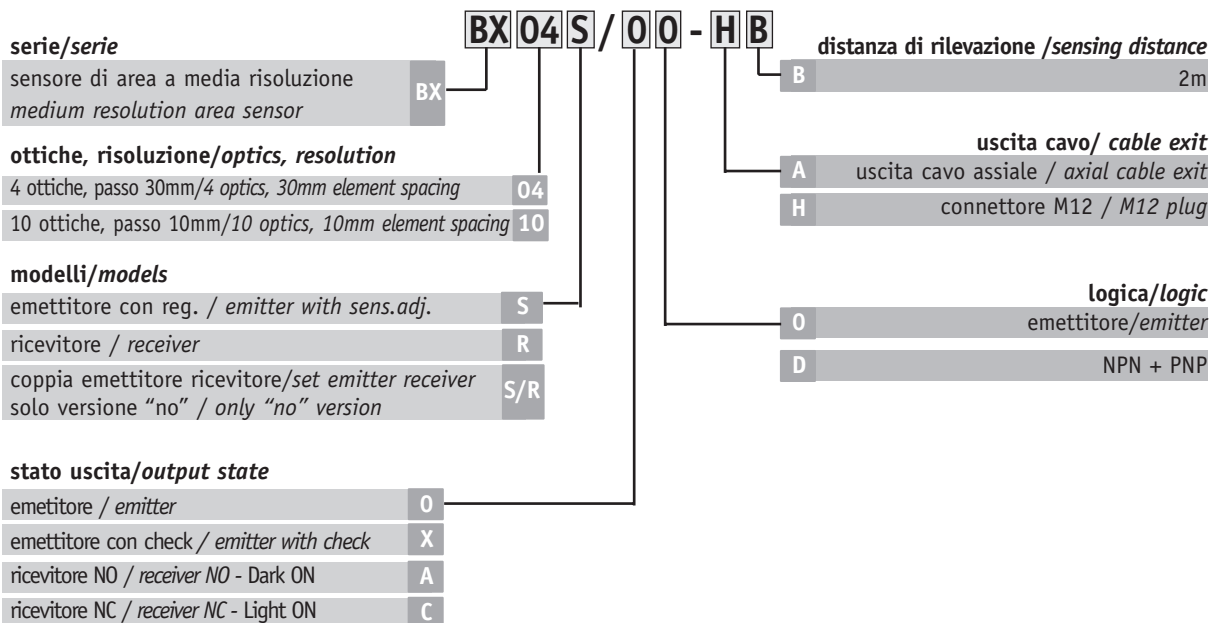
BX 04 S / 0 0 - H B

serie/*serie*

sensore di area a media risoluzione *medium resolution area sensor* BX

ottiche, risoluzione/*optics, resolution*

4 ottiche, passo 30mm/*4 optics, 30mm element spacing* 04

10 ottiche, passo 10mm/*10 optics, 10mm element spacing* 10

modelli/*models*

emettitore con reg. / *emitter with sens.adj.* S

ricevitore / *receiver* R

coppia emettitore ricevitore/*set emitter receiver* solo versione "no" / *only "no" version* S/R

stato uscita/*output state*

emetitore / *emitter* 0

emettitore con check / *emitter with check* X

ricevitore NO / *receiver NO* - Dark ON A

ricevitore NC / *receiver NC* - Light ON C

distanza di rilevazione /*sensing distance*

B 2m

uscita cavo/ *cable exit*

A uscita cavo assiale / *axial cable exit*

H connettore M12 / *M12 plug*

logica/*logic*

0 emettitore/*emitter*

D NPN + PNP